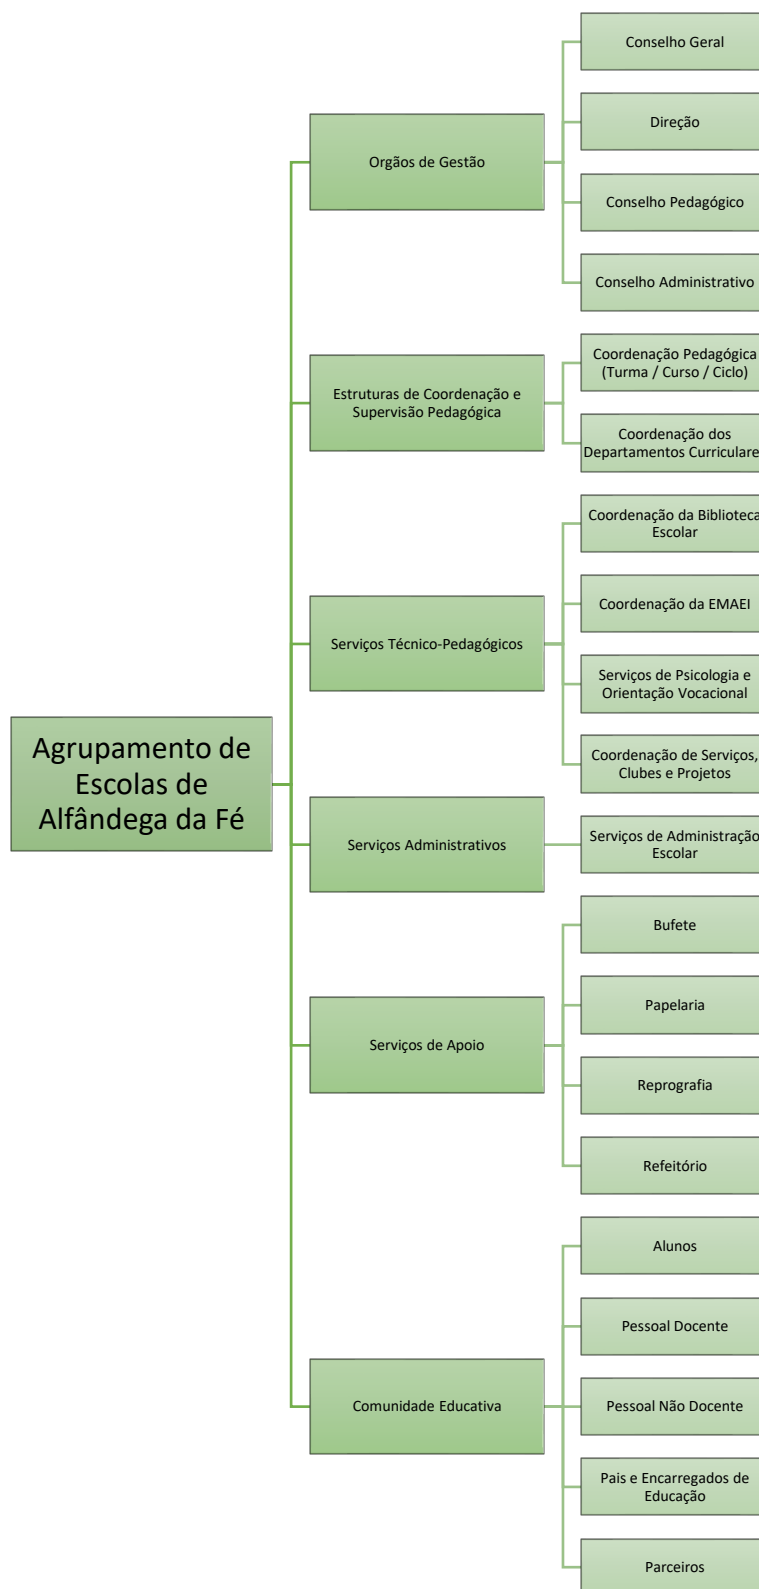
Agrupamento de Escolas de Alfândega da Fé

Orgãos de Gestão

Conselho Geral

Direção

Conselho Pedagógico

Conselho Administrativo

Estruturas de Coordenação e Supervisão Pedagógica

Coordenação Pedagógica (Turma / Curso / Ciclo)

Coordenação dos Departamentos Curriculare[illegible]

Serviços Técnico-Pedagógicos

Coordenação da Bibliotec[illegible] Escolar

Coordenação da EMAEI

Serviços de Psicologia e Orientação Vocacional

Coordenação de Serviços, Clubes e Projetos

Serviços Administrativos

Serviços de Administração Escolar

Serviços de Apoio

Bufete

Papelaria

Reprografia

Refeitório

Comunidade Educativa

Alunos

Pessoal Docente

Pessoal Não Docente

Pais e Encarregados de Educação

Parceiros